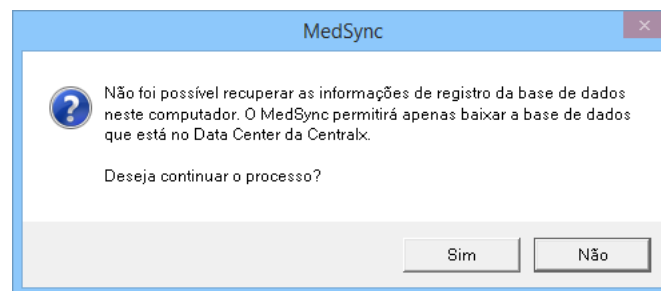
MedSync

Não foi possível recuperar as informações de registro da base de dados neste computador. O MedSync permitirá apenas baixar a base de dados que está no Data Center da Centralx.

Deseja continuar o processo?

Sim

Não